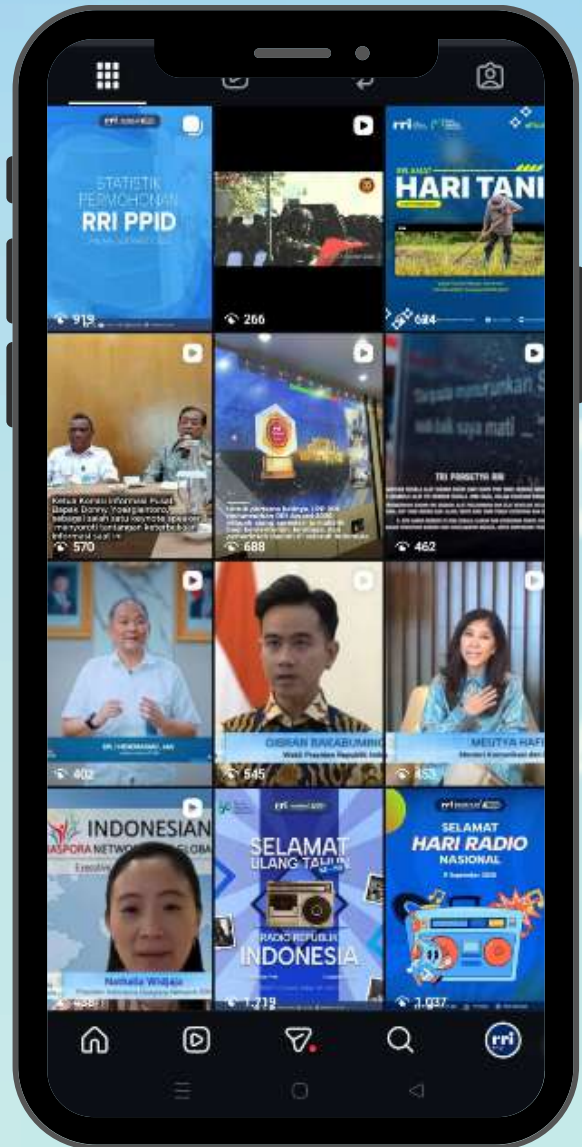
STATISTIK PERMOHONAN
RRI PPID

919

266

rri

SELAMAT
HARI TANI

624

Ketua Komisi Informasi Pusat Bapak Donny Yoesgiantoro, sebagai salah satu keynote speaker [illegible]

570

688

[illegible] sapa mati ...

TRI PRASETYA RRI

462

402

GIBRAN RAKABUMING

Wakil Presiden Republik Indonesia

545

MEUTYA HAFID

453

INDONESIAN
ASPORA NETWORK GLOBAL

Nathalia Widjaja

4381

rri

SELAMAT
ULANG TAHUN

RADIO REPUBLIK
INDONESIA

1.719

rri

SELAMAT
HARI RADIO
NASIONAL

1.037

rri